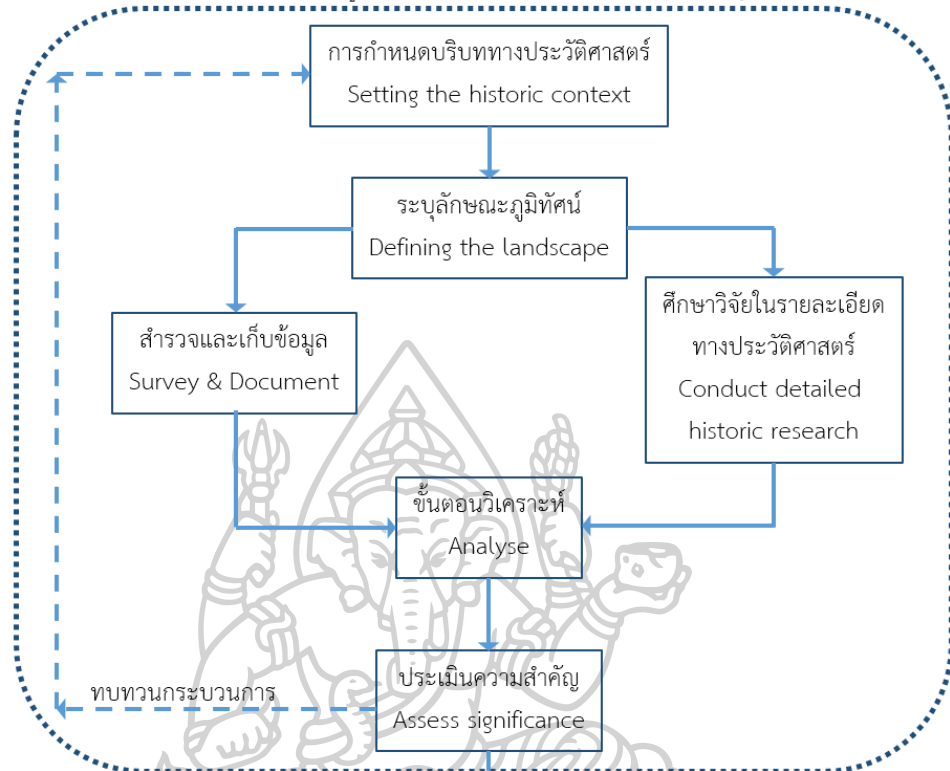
การกำหนดบริบททางประวัติศาสตร์
Setting the historic context

ระบุลักษณะภูมิทัศน์
Defining the landscape

สำรวจและเก็บข้อมูล
Survey & Document

ศึกษาวิจัยในรายละเอียดทางประวัติศาสตร์
Conduct detailed historic research

ขั้นตอนวิเคราะห์
Analyse

ทบทวนกระบวนการ

ประเมินความสำคัญ
Assess significance